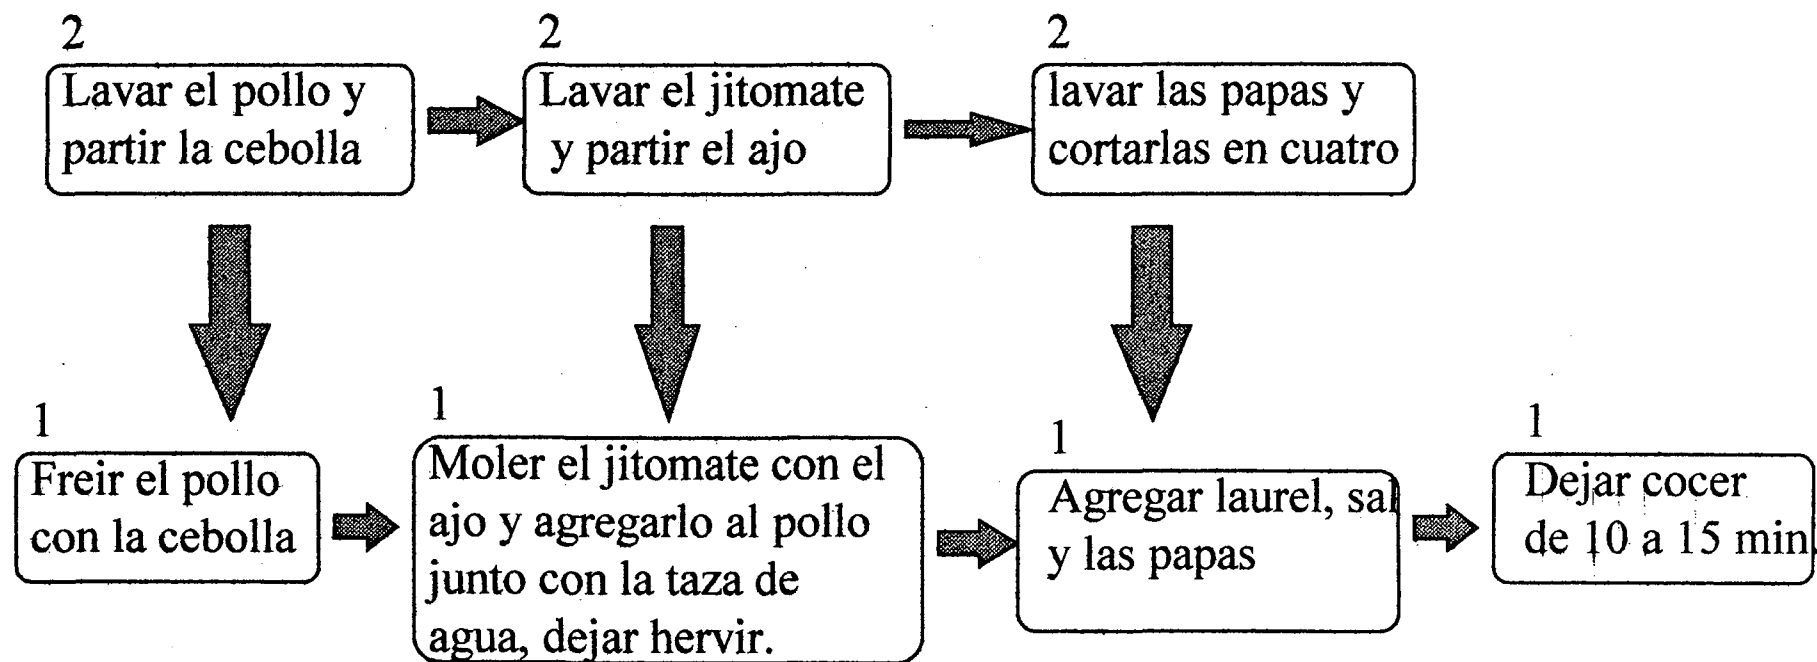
2
Lavar el pollo y partir la cebolla

2
Lavar el jitomate y partir el ajo

2
lavar las papas y cortarlas en cuatro

1
Freir el pollo con la cebolla

1
Moler el jitomate con el ajo y agregarlo al pollo junto con la taza de agua, dejar hervir.

1
Agregar laurel, sal y las papas

1
Dejar cocer de 10 a 15 min